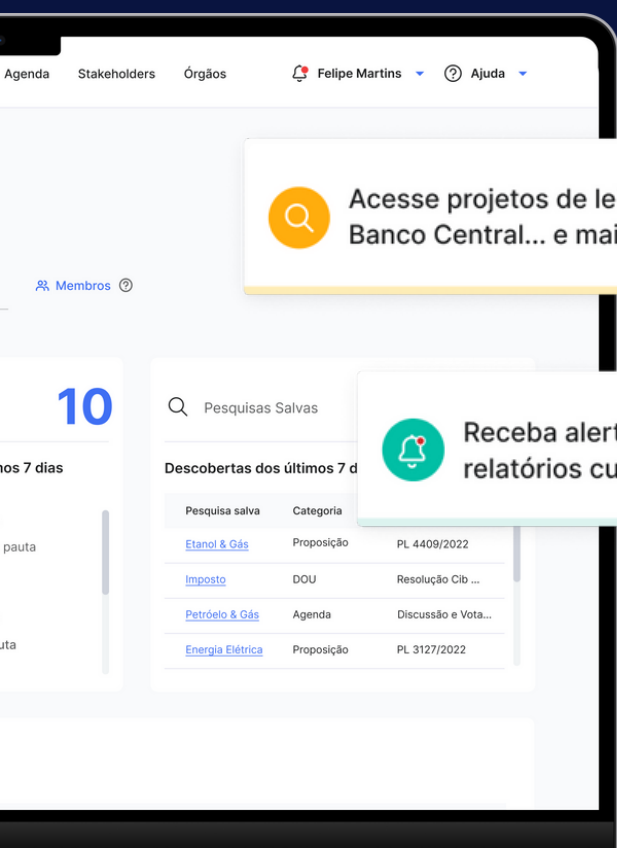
Agenda Stakeholders Órgãos Felipe Martins Ajuda

Acesse projetos de le
Banco Central... e mai

Membros

10

mos 7 dias

pauta

uta

Pesquisas Salvas

Receba alert
relatórios cu

Descobertas dos últimos 7 d

| Pesquisa salva | Categoria | |
|---|---|---|
| Etanol & Gás | Proposição | PL 4409/2022 |
| Imposto | DOU | Resolução Cib ... |
| Petróelo & Gás | Agenda | Discussão e Vota... |
| Energia Elétrica | Proposição | PL 3127/2022 |